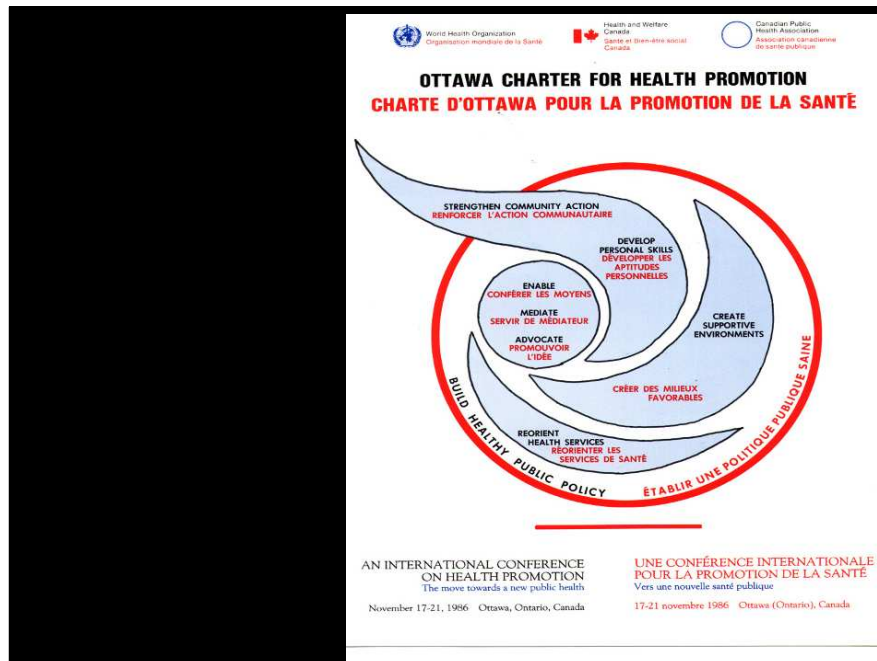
World Health Organization
Organisation mondiale de la Santé

Health and Welfare Canada
Santé et Bien-être social Canada

Canadian Public Health Association
Association canadienne de santé publique

OTTAWA CHARTER FOR HEALTH PROMOTION
CHARTE D'OTTAWA POUR LA PROMOTION DE LA SANTÉ

STRENGTHEN COMMUNITY ACTION
RENFORCER L'ACTION COMMUNAUTAIRE

DEVELOP PERSONAL SKILLS
DÉVELOPPER LES APTITUDES PERSONNELLES

ENABLE
CONFÉRER LES MOYENS

MEDIATE
SERVIR DE MÉDIATEUR

ADVOCATE
PROMOUVOIR L'IDÉE

CREATE SUPPORTIVE ENVIRONMENTS

CRÉER DES MILIEUX FAVORABLES

REORIENT HEALTH SERVICES
RÉORIENTER LES SERVICES DE SANTÉ

BUILD HEALTHY PUBLIC POLICY

ÉTABLIR UNE POLITIQUE PUBLIQUE SAINE

AN INTERNATIONAL CONFERENCE ON HEALTH PROMOTION
The move towards a new public health

November 17-21, 1986 Ottawa, Ontario, Canada

UNE CONFÉRENCE INTERNATIONALE POUR LA PROMOTION DE LA SANTÉ
Vers une nouvelle santé publique

17-21 novembre 1986 Ottawa (Ontario), Canada